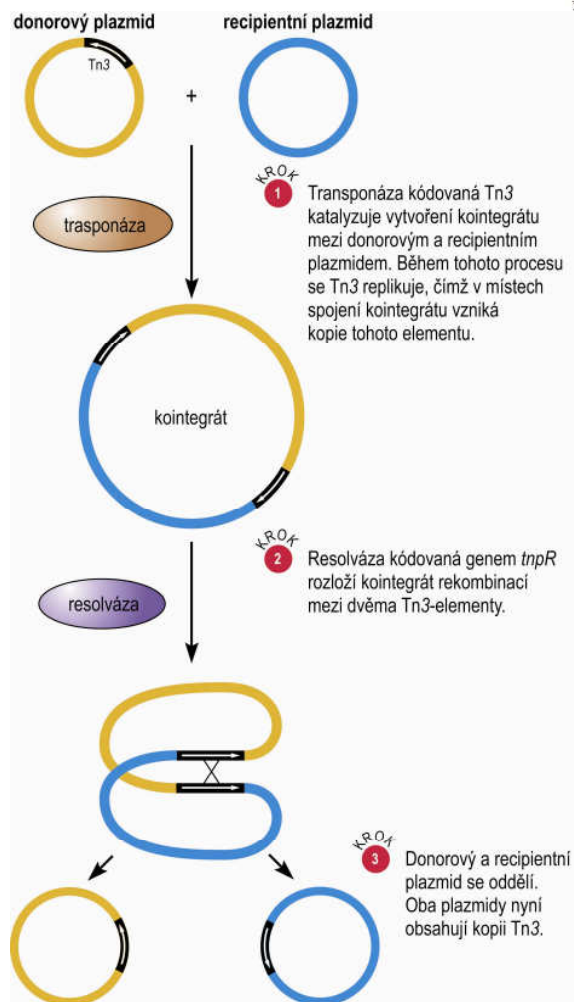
donorový plazmid

recipientní plazmid

Tn3

+

trasponáza

KROK 1

Transponáza kódovaná Tn3 katalyzuje vytvoření kointegrátu mezi donorovým a recipientním plazmidem. Během tohoto procesu se Tn3 replikuje, čímž v místech spojení kointegrátu vzniká kopie tohoto elementu.

kointegrát

resolváza

KROK 2

Resolváza kódovaná genem tnpR rozloží kointegrát rekombinací mezi dvěma Tn3-elementy.

KROK 3

Donorový a recipientní plazmid se oddělí. Oba plazmidy nyní obsahují kopii Tn3.